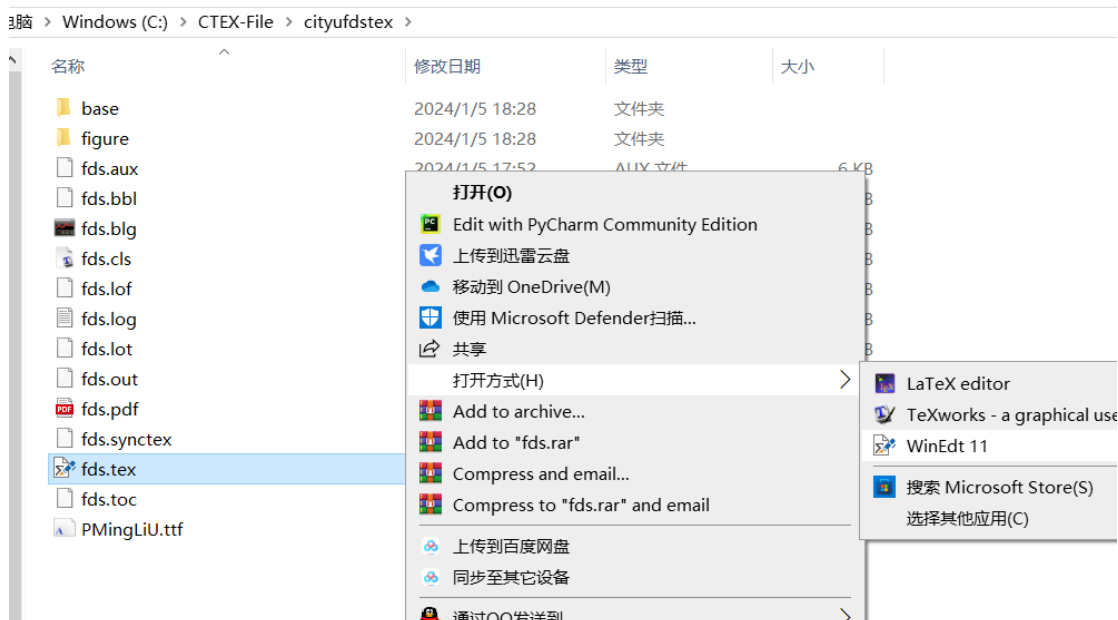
电脑 › Windows (C:) › CTEX-File › cityufdstex

| 名称 | 修改日期 | 类型 | 大小 |
|---|---|---|---|
| base | 2024/1/5 18:28 | 文件夹 | |
| figure | 2024/1/5 18:28 | 文件夹 | |
| fds.aux | 2024/1/5 17:52 | AUX 文件 | 6 KB |
| fds.bbl | | | B |
| fds.blg | | | B |
| fds.cls | | | B |
| fds.lof | | | B |
| fds.log | | | B |
| fds.lot | | | B |
| fds.out | | | |
| fds.pdf | | | |
| fds.synctex | | | |
| fds.tex | | | |
| fds.toc | | | |
| PMingLiU.ttf | | | |

打开(O)
Edit with PyCharm Community Edition
上传到迅雷云盘
移动到 OneDrive(M)
使用 Microsoft Defender扫描...
共享
打开方式(H)
Add to archive...
Add to "fds.rar"
Compress and email...
Compress to "fds.rar" and email
上传到百度网盘
同步至其它设备
通过QQ发送到

LaTeX editor
TeXworks - a graphical use
WinEdt 11
搜索 Microsoft Store(S)
选择其他应用(C)